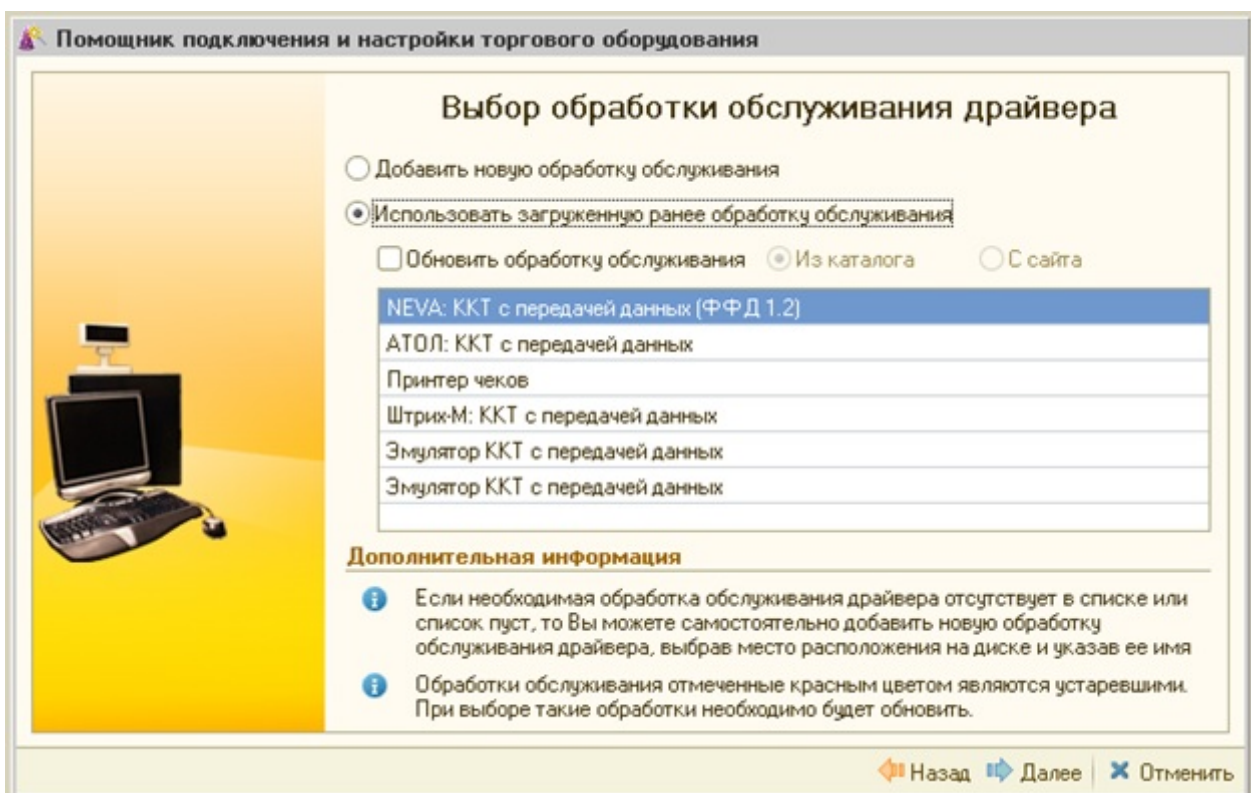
Помощник подключения и настройки торгового оборудования

Выбор обработки обслуживания драйвера

Добавить новую обработку обслуживания

Использовать загруженную ранее обработку обслуживания

Обновить обработку обслуживания Из каталога С сайта

NEVA: ККТ с передачей данных (ФФД 1.2)
АТОЛ: ККТ с передачей данных
Принтер чеков
Штрих-М: ККТ с передачей данных
Эмулятор ККТ с передачей данных
Эмулятор ККТ с передачей данных

Дополнительная информация

Если необходимая обработка обслуживания драйвера отсутствует в списке или список пуст, то Вы можете самостоятельно добавить новую обработку обслуживания драйвера, выбрав место расположения на диске и указав ее имя

Обработки обслуживания отмеченные красным цветом являются устаревшими. При выборе такие обработки необходимо будет обновить.

Назад Далее Отменить